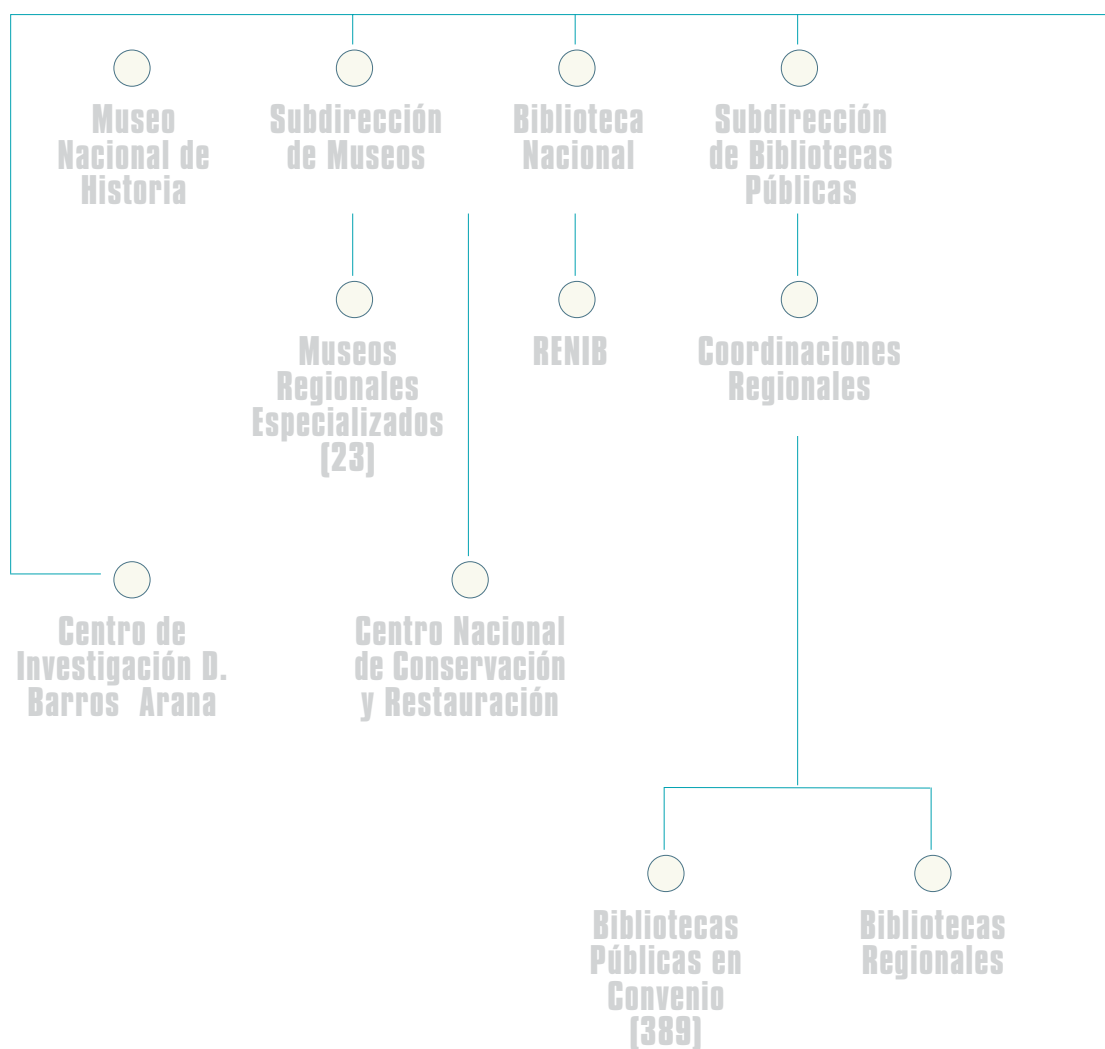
Museo Nacional de Historia

Subdirección de Museos

Biblioteca Nacional

Subdirección de Bibliotecas Públicas

Museos Regionales Especializados (23)

RENIB

Coordinaciones Regionales

Centro de Investigación D. Barros Arana

Centro Nacional de Conservación y Restauración

Bibliotecas Públicas en Convenio (389)

Bibliotecas Regionales